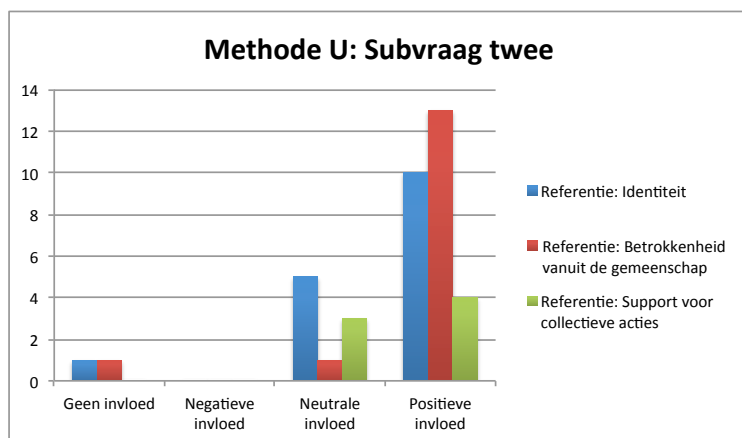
Methode U: Subvraag twee

14
12
10
8
6
4
2
0

Geen invloed
Negatieve invloed
Neutrale invloed
Positieve invloed

Referentie: Identiteit
Referentie: Betrokkenheid vanuit de gemeenschap
Referentie: Support voor collectieve acties